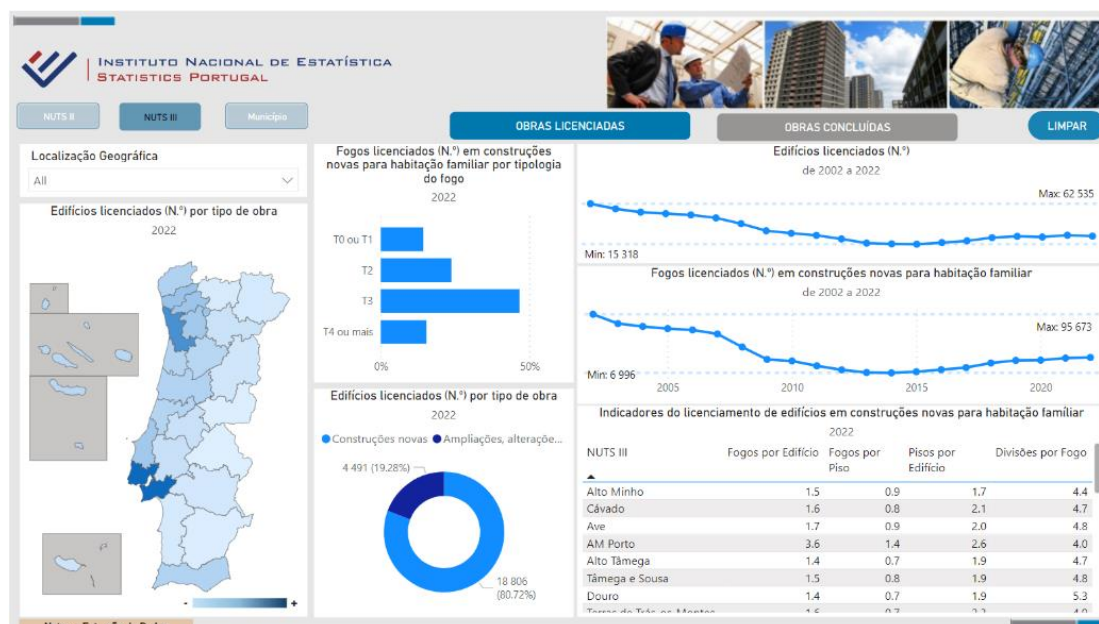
INSTITUTO NACIONAL DE ESTATÍSTICA
STATISTICS PORTUGAL

NUTS II
NUTS III
Município

OBRAS LICENCIADAS
OBRAS CONCLUÍDAS
LIMPAR

Localização Geográfica
All

Edifícios licenciados (N.º) por tipo de obra
2022

- +

Fogos licenciados (N.º) em construções novas para habitação familiar por tipologia do fogo
2022

T0 ou T1
T2
T3
T4 ou mais
0%
50%

Edifícios licenciados (N.º) por tipo de obra
2022
Construções novas
Ampliações, alteracõe...
4 491 (19,28%)
18 806 (80,72%)

Edifícios licenciados (N.º)
de 2002 a 2022
Max: 62 535
Min: 15 318

Fogos licenciados (N.º) em construções novas para habitação familiar
de 2002 a 2022
Max: 95 673
Min: 6 996
2005
2010
2015
2020

Indicadores do licenciamento de edifícios em construções novas para habitação familiar
2022

| NUTS III | Fogos por Edifício | Fogos por Piso | Pisos por Edifício | Divisões por Fogo |
|---|---|---|---|---|
| Alto Minho | 1.5 | 0.9 | 1.7 | 4.4 |
| Cávado | 1.6 | 0.8 | 2.1 | 4.7 |
| Ave | 1.7 | 0.9 | 2.0 | 4.8 |
| AM Porto | 3.6 | 1.4 | 2.6 | 4.0 |
| Alto Tâmega | 1.4 | 0.7 | 1.9 | 4.7 |
| Tâmega e Sousa | 1.5 | 0.8 | 1.9 | 4.8 |
| Douro | 1.4 | 0.7 | 1.9 | 5.3 |
| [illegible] | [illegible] | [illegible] | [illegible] | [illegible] |